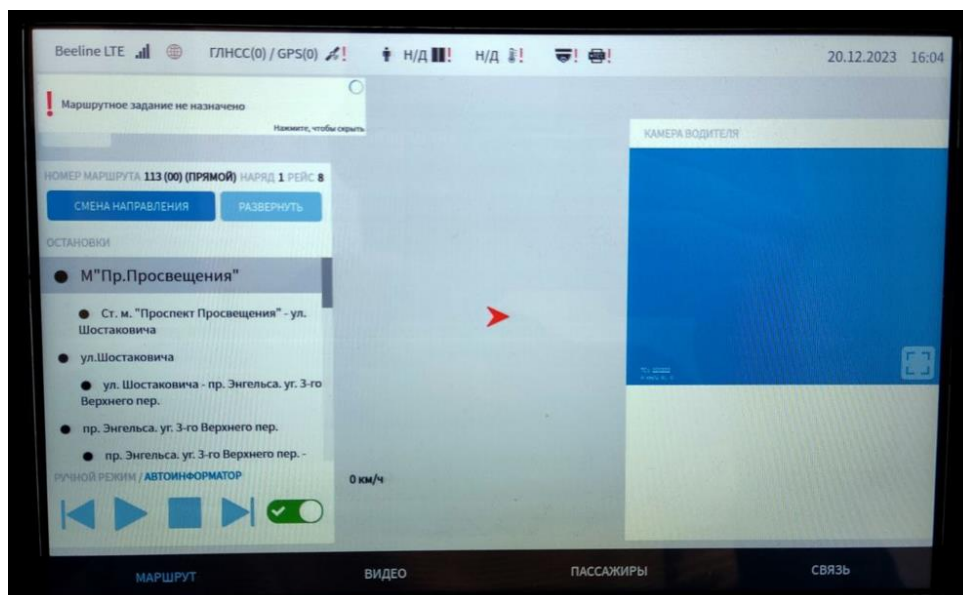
Beeline LTE ГЛНСС(0) / GPS(0) ! Н/Д ! Н/Д ! ! ! 20.12.2023 16:04

! Маршрутное задание не назначено

Нажмите, чтобы скрыть

НОМЕР МАРШРУТА 113 (00) (ПРЯМОЙ) НАРЯД 1 РЕЙС 8

СМЕНА НАПРАВЛЕНИЯ

РАЗВЕРНУТЬ

ОСТАНОВКИ

М"Пр.Просвещения"

Ст. м. "Проспект Просвещения" - ул. Шостаковича

ул.Шостаковича

ул. Шостаковича - пр. Энгельса. уг. 3-го Верхнего пер.

пр. Энгельса. уг. 3-го Верхнего пер.

пр. Энгельса. уг. 3-го Верхнего пер. -

РУЧНОЙ РЕЖИМ / АВТОИНФОРМАТОР

0 км/ч

КАМЕРА ВОДИТЕЛЯ

МАРШРУТ

ВИДЕО

ПАССАЖИРЫ

СВЯЗЬ